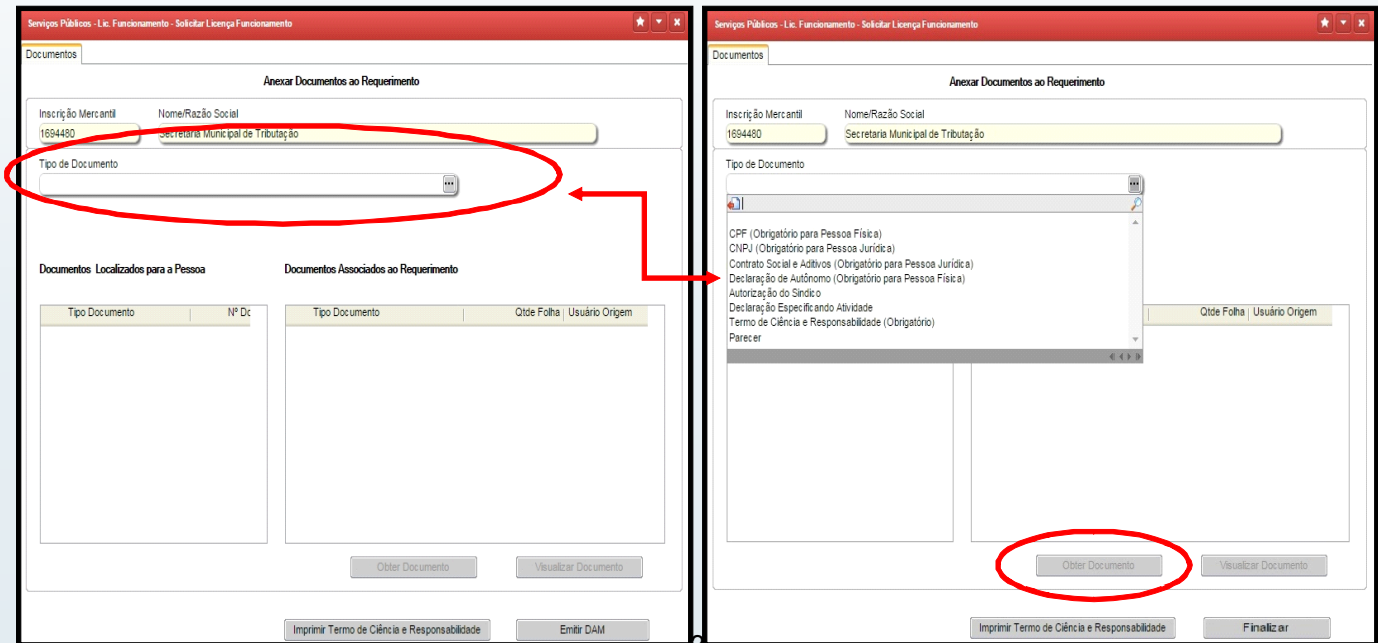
Serviços Públicos - Lic. Funcionamento - Solicitar Licença Funcionamento

Documentos

Anexar Documentos ao Requerimento

Inscrição Mercantil
1694480
Nome/Razão Social
Secretaria Municipal de Tributação

Tipo de Documento

Documentos Localizados para a Pessoa

| Tipo Documento | Nº Dc |
|---|---|

Documentos Associados ao Requerimento

| Tipo Documento | Qtde Folha | Usuário Origem |
|---|---|---|

Obter Documento
Visualizar Documento

Imprimir Termo de Ciência e Responsabilidade
Emitir DAM

Serviços Públicos - Lic. Funcionamento - Solicitar Licença Funcionamento

Documentos

Anexar Documentos ao Requerimento

Inscrição Mercantil
1694480
Nome/Razão Social
Secretaria Municipal de Tributação

Tipo de Documento

CPF (Obrigatório para Pessoa Física)
CNPJ (Obrigatório para Pessoa Jurídica)
Contrato Social e Aditivos (Obrigatório para Pessoa Jurídica)
Declaração de Autônomo (Obrigatório para Pessoa Física)
Autorização do Síndico
Declaração Especificando Atividade
Termo de Ciência e Responsabilidade (Obrigatório)
Parecer

| Qtde Folha | Usuário Origem |
|---|---|

Obter Documento
Visualizar Documento

Imprimir Termo de Ciência e Responsabilidade
Finalizar